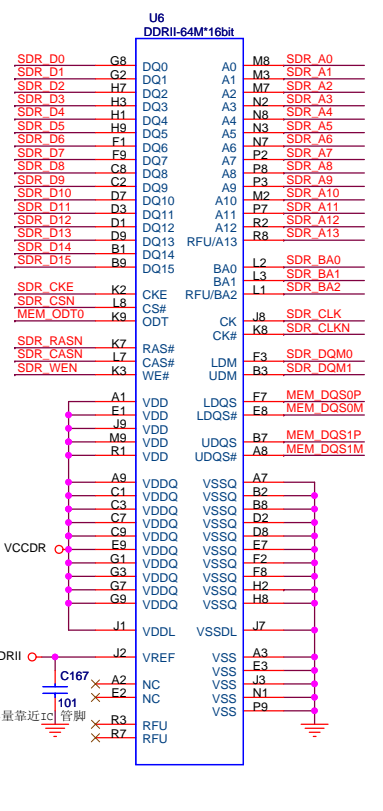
U6
DDRII-64M*16bit

SDR_D0 G8 DQ0
SDR_D1 G2 DQ1
SDR_D2 H7 DQ2
SDR_D3 H3 DQ3
SDR_D4 H1 DQ4
SDR_D5 H9 DQ5
SDR_D6 F1 DQ6
SDR_D7 F9 DQ7
SDR_D8 C8 DQ8
SDR_D9 C2 DQ9
SDR_D10 D7 DQ10
SDR_D11 D3 DQ11
SDR_D12 D1 DQ12
SDR_D13 D9 DQ13
SDR_D14 B1 DQ14
SDR_D15 B9 DQ15
SDR_CKE K2 CKE
SDR_CSN L8 CS#
MEM_ODT0 K9 ODT
SDR_RASN K7 RAS#
SDR_CASN L7 CAS#
SDR_WEN K3 WE#
A1 VDD
E1 VDD
J9 VDD
M9 VDD
R1 VDD
A9 VDDQ
C1 VDDQ
C3 VDDQ
C7 VDDQ
C9 VDDQ
E9 VDDQ
G1 VDDQ
G3 VDDQ
G7 VDDQ
G9 VDDQ
VCCDR
J1 VDDL
DRII J2 VREF
C167
101
量靠近IC 管脚
A2 NC
E2 NC
R3 RFU
R7 RFU

A0 M8 SDR_A0
A1 M3 SDR_A1
A2 M7 SDR_A2
A3 N2 SDR_A3
A4 N8 SDR_A4
A5 N3 SDR_A5
A6 N7 SDR_A6
A7 P2 SDR_A7
A8 P8 SDR_A8
A9 P3 SDR_A9
A10 M2 SDR_A10
A11 P7 SDR_A11
A12 R2 SDR_A12
RFU/A13 R8 SDR_A13
BA0 L2 SDR_BA0
BA1 L3 SDR_BA1
RFU/BA2 L1 SDR_BA2
CK J8 SDR_CLK
CK# K8 SDR_CLKN
LDM F3 SDR_DQM0
UDM B3 SDR_DQM1
LDQS F7 MEM_DQS0P
LDQS# E8 MEM_DQS0M
UDQS B7 MEM_DQS1P
UDQS# A8 MEM_DQS1M
VSSQ A7
VSSQ B2
VSSQ B8
VSSQ D2
VSSQ D8
VSSQ E7
VSSQ F2
VSSQ F8
VSSQ H2
VSSQ H8
VSSDL J7
VSS A3
VSS E3
VSS J3
VSS N1
VSS P9